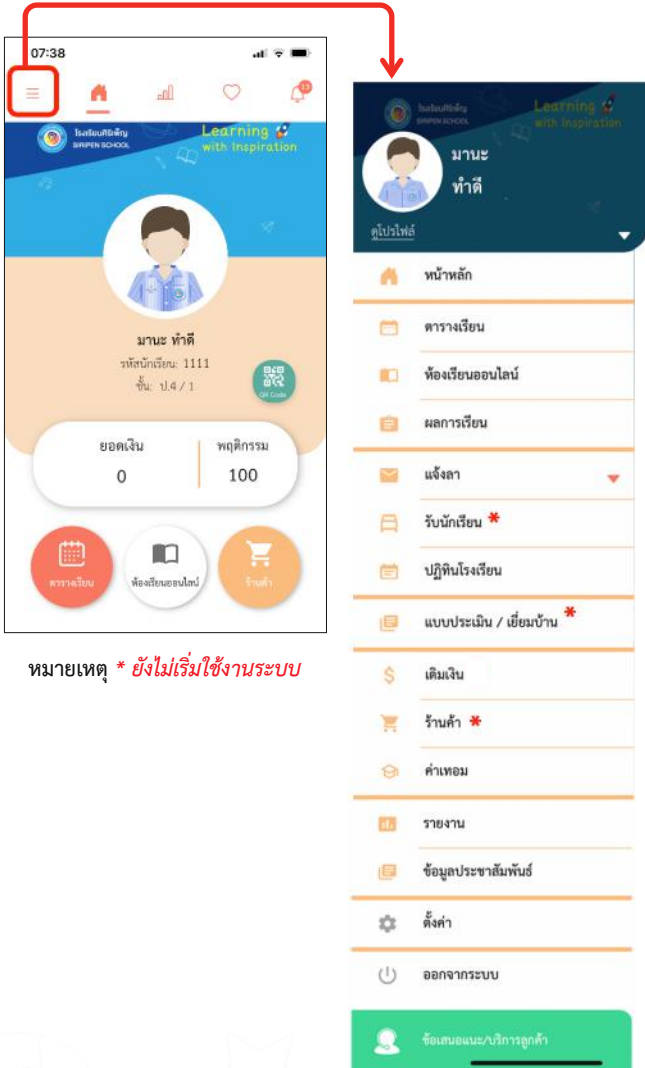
07:38

13

โรงเรียนศิริพัฒน์
SIRIPEN SCHOOL

Learning
with Inspiration

มานะ ทำดี
รหัสนักเรียน: 1111
ชั้น: ป.4 / 1

QR Code

ยอดเงิน
0

พฤติกรรม
100

ตารางเรียน

ห้องเรียนออนไลน์

ร้านค้า

หมายเหตุ * ยังไม่เริ่มใช้งานระบบ

โรงเรียนศิริพัฒน์
SIRIPEN SCHOOL

Learning
with Inspiration

มานะ
ทำดี

ดูโปรไฟล์

หน้าหลัก

ตารางเรียน

ห้องเรียนออนไลน์

ผลการเรียน

แจ้งลา

รับนักเรียน *

ปฏิทินโรงเรียน

แบบประเมิน / เยี่ยมบ้าน *

$

เติมเงิน

ร้านค้า *

ค่าเทอม

รายงาน

ข้อมูลประชาสัมพันธ์

ตั้งค่า

ออกจากระบบ

ข้อเสนอแนะ/บริการลูกค้า